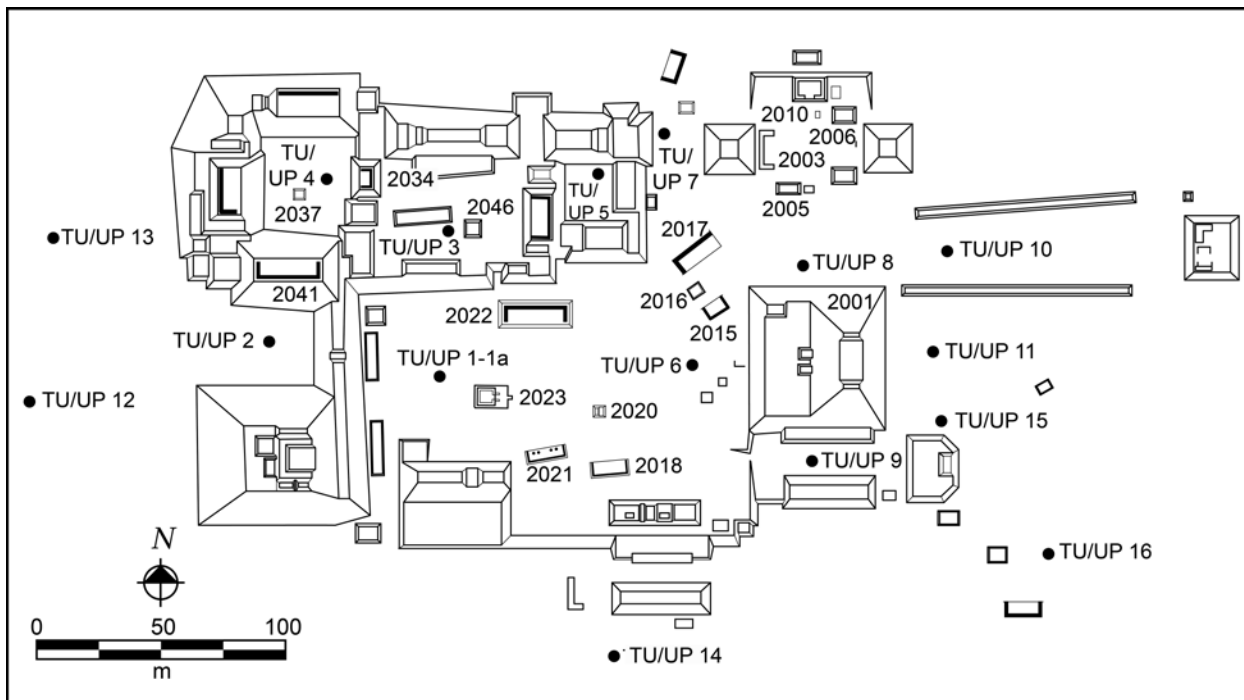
2010
2006
2003
2005
TU/UP 4
2037
2034
TU/UP 5
TU/UP 7
2046
TU/UP 3
2017
TU/UP 13
TU/UP 8
TU/UP 10
2041
2016
2001
2022
2015
TU/UP 2
TU/UP 1-1a
TU/UP 6
TU/UP 11
TU/UP 12
2023
2020
TU/UP 15
2021
2018
TU/UP 9
TU/UP 16
N
0
50
100
m
TU/UP 14